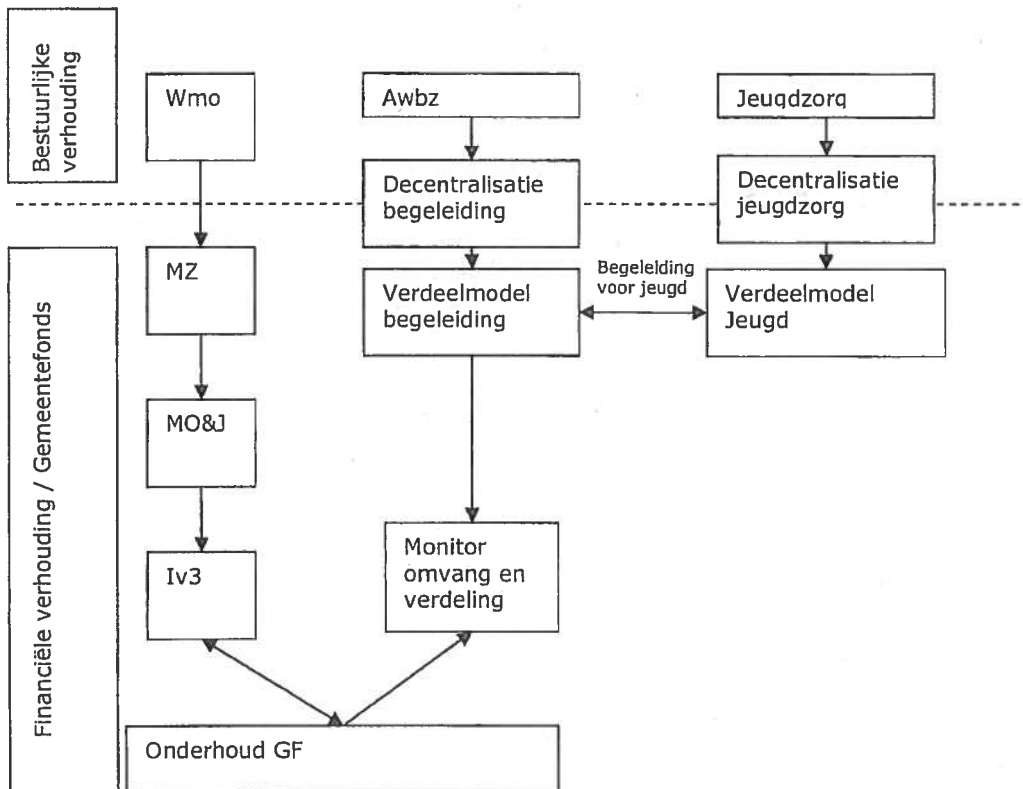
Bestuurlijke verhouding

Wmo

Awbz

Jeugdzorg

Decentralisatie begeleiding

Decentralisatie jeugdzorg

Financiële verhouding / Gemeentefonds

MZ

Verdeelmodel begeleiding

Begeleiding voor jeugd

Verdeelmodel Jeugd

MO&J

Iv3

Monitor omvang en verdeling

Onderhoud GF